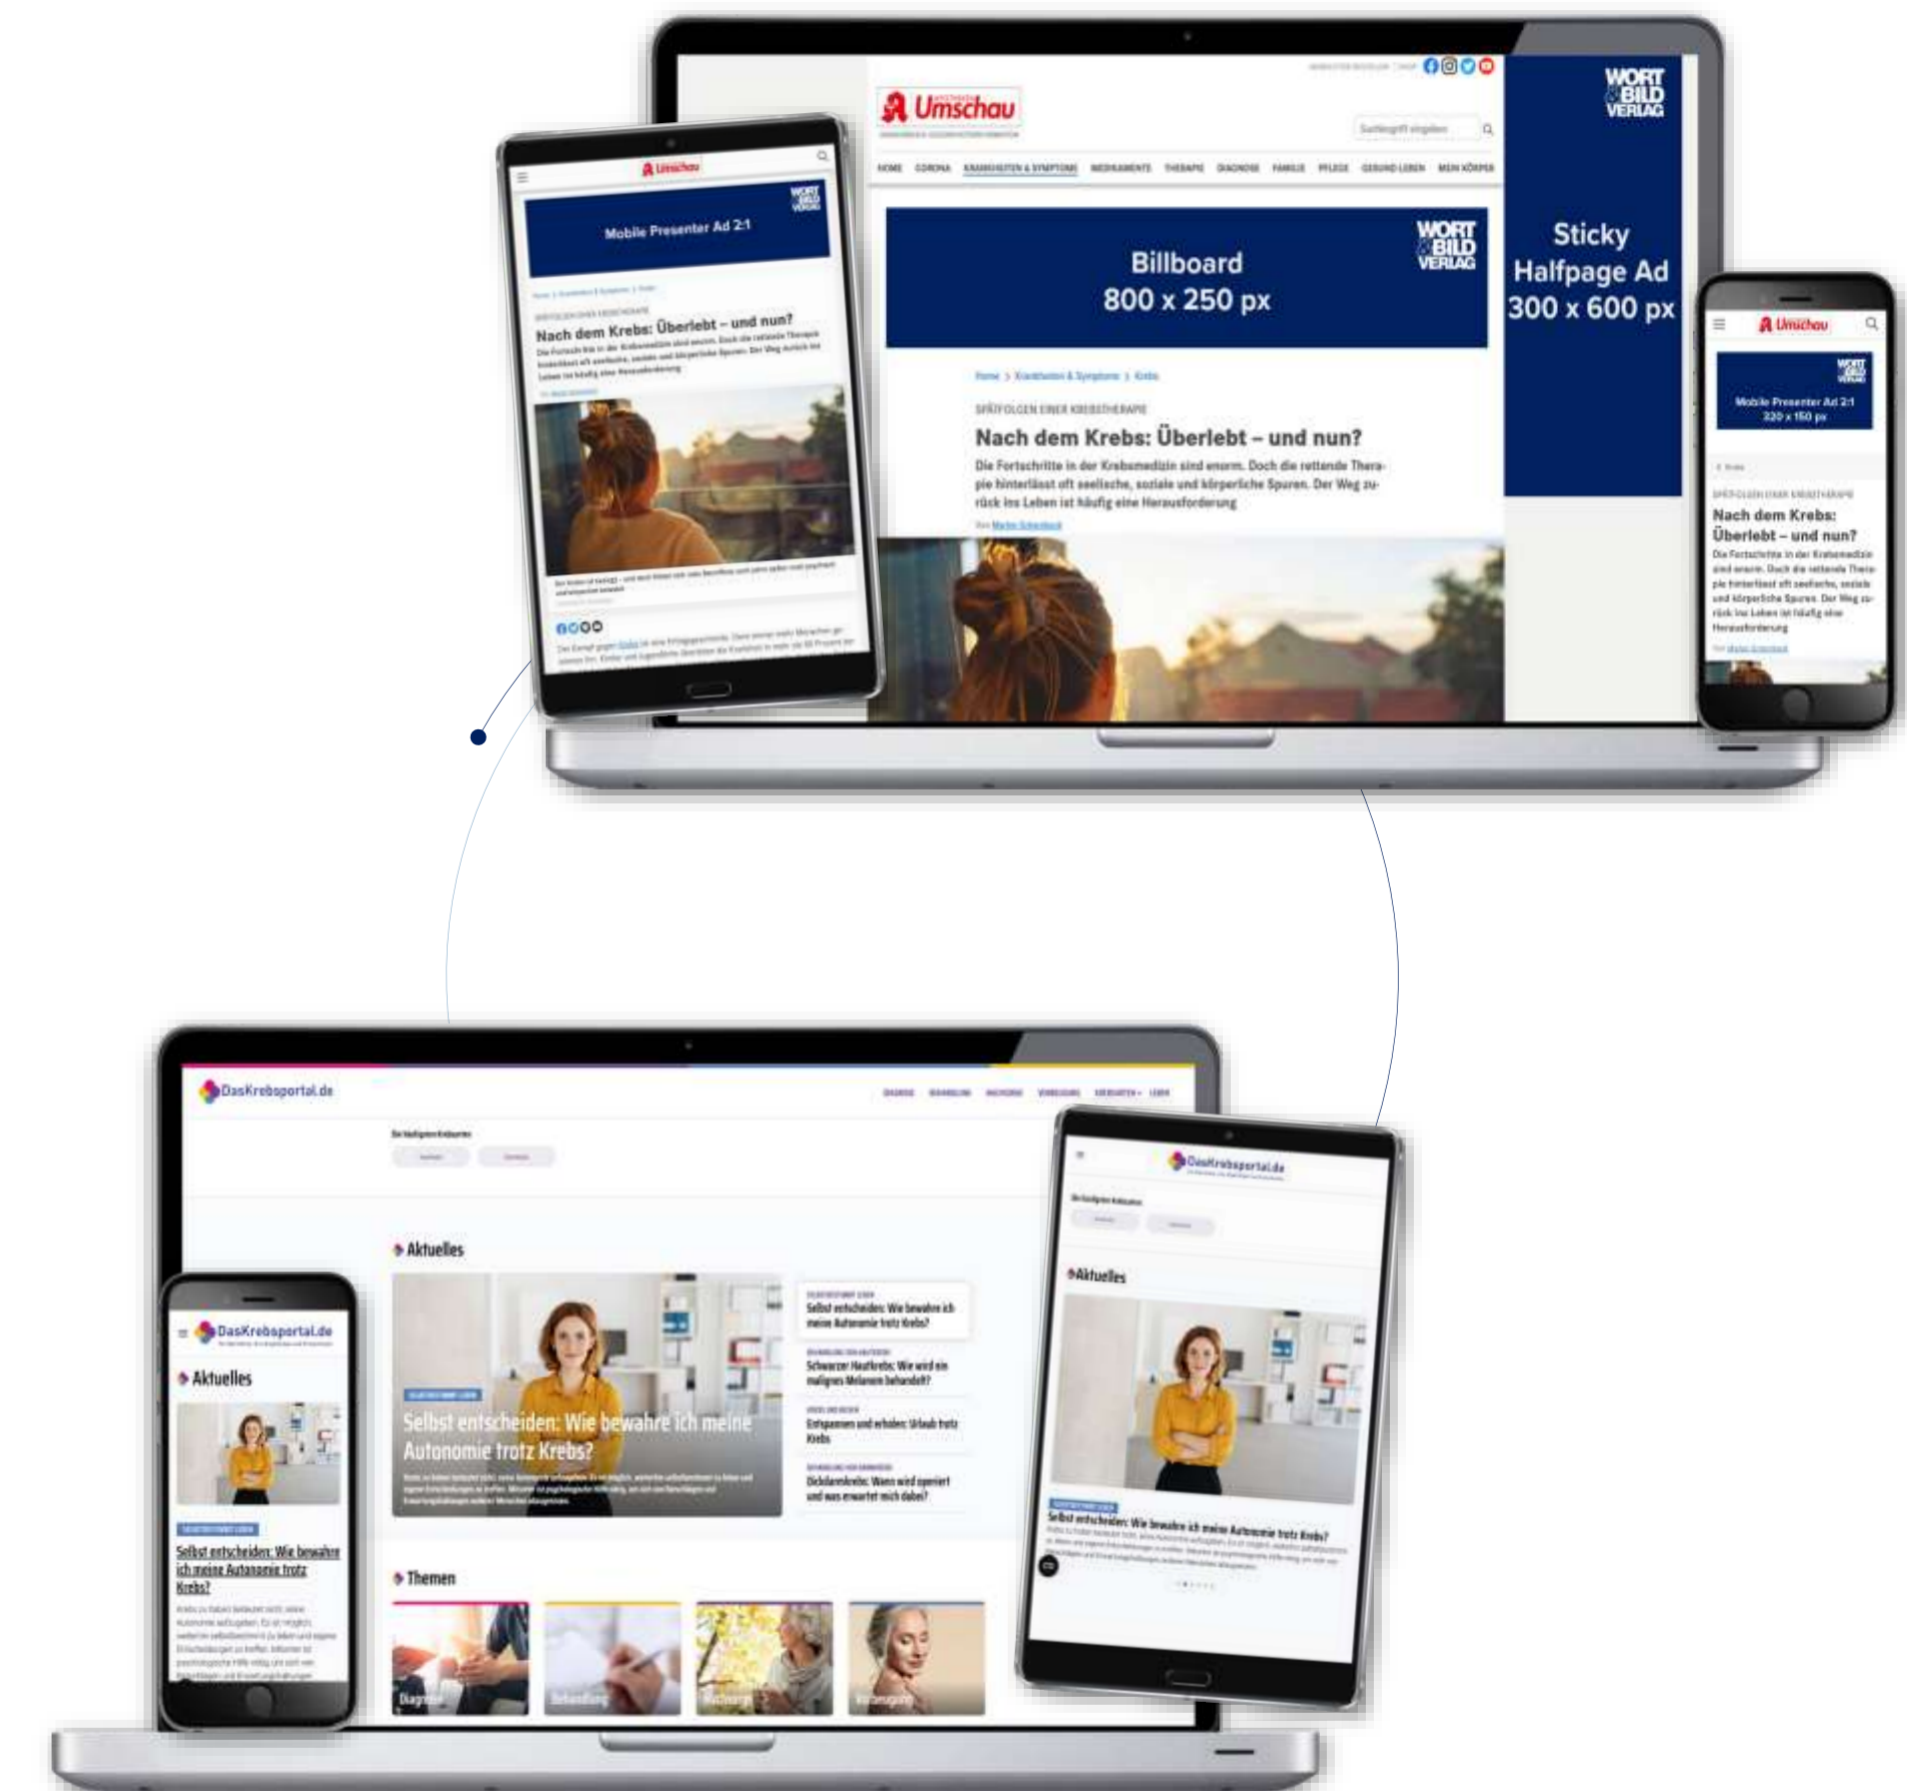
Umschau

WORT & BILD VERLAG

HOME CORONA KRANKHEITEN & SYMPTOME MEDIKAMENTE THERAPIE DIAGNOSE FAMILIE PFLEGE GESUND LEBEN MEIN KÖRPER

Billboard
800 x 250 px

WORT & BILD VERLAG

Sticky
Halfpage Ad
300 x 600 px

Home > Krankheiten & Symptome > Krebs

SPÄTFOLGEN EINER KREBSTHERAPIE

Nach dem Krebs: Überlebt – und nun?

Die Fortschritte in der Krebsmedizin sind enorm. Doch die rettende Therapie hinterlässt oft seelische, soziale und körperliche Spuren. Der Weg zurück ins Leben ist häufig eine Herausforderung

Umschau

Mobile Presenter Ad 2:1

Nach dem Krebs: Überlebt – und nun?

Die Fortschritte in der Krebsmedizin sind enorm. Doch die rettende Therapie hinterlässt oft seelische, soziale und körperliche Spuren. Der Weg zurück ins Leben ist häufig eine Herausforderung

Umschau

Mobile Presenter Ad 2:1
320 x 160 px

Nach dem Krebs: Überlebt – und nun?

Die Fortschritte in der Krebsmedizin sind enorm. Doch die rettende Therapie hinterlässt oft seelische, soziale und körperliche Spuren. Der Weg zurück ins Leben ist häufig eine Herausforderung

DasKrebsportal.de

Aktuelles

Selbst entscheiden: Wie bewahre ich meine Autonomie trotz Krebs?

Selbst entscheiden: Wie bewahre ich meine Autonomie trotz Krebs?

Schwarzer Hautkrebs: Wie wird ein malignes Melanom behandelt?

Entspannen und erholen: Urlaub trotz Krebs

Dickdarmkrebs: Wann wird operiert und was erwartet mich dabei?

Themen

Diagnose Behandlung Nachsorge Vorbeugung

DasKrebsportal.de

Aktuelles

Selbst entscheiden: Wie bewahre ich meine Autonomie trotz Krebs?

DasKrebsportal.de

Aktuelles

Selbst entscheiden: Wie bewahre ich meine Autonomie trotz Krebs?